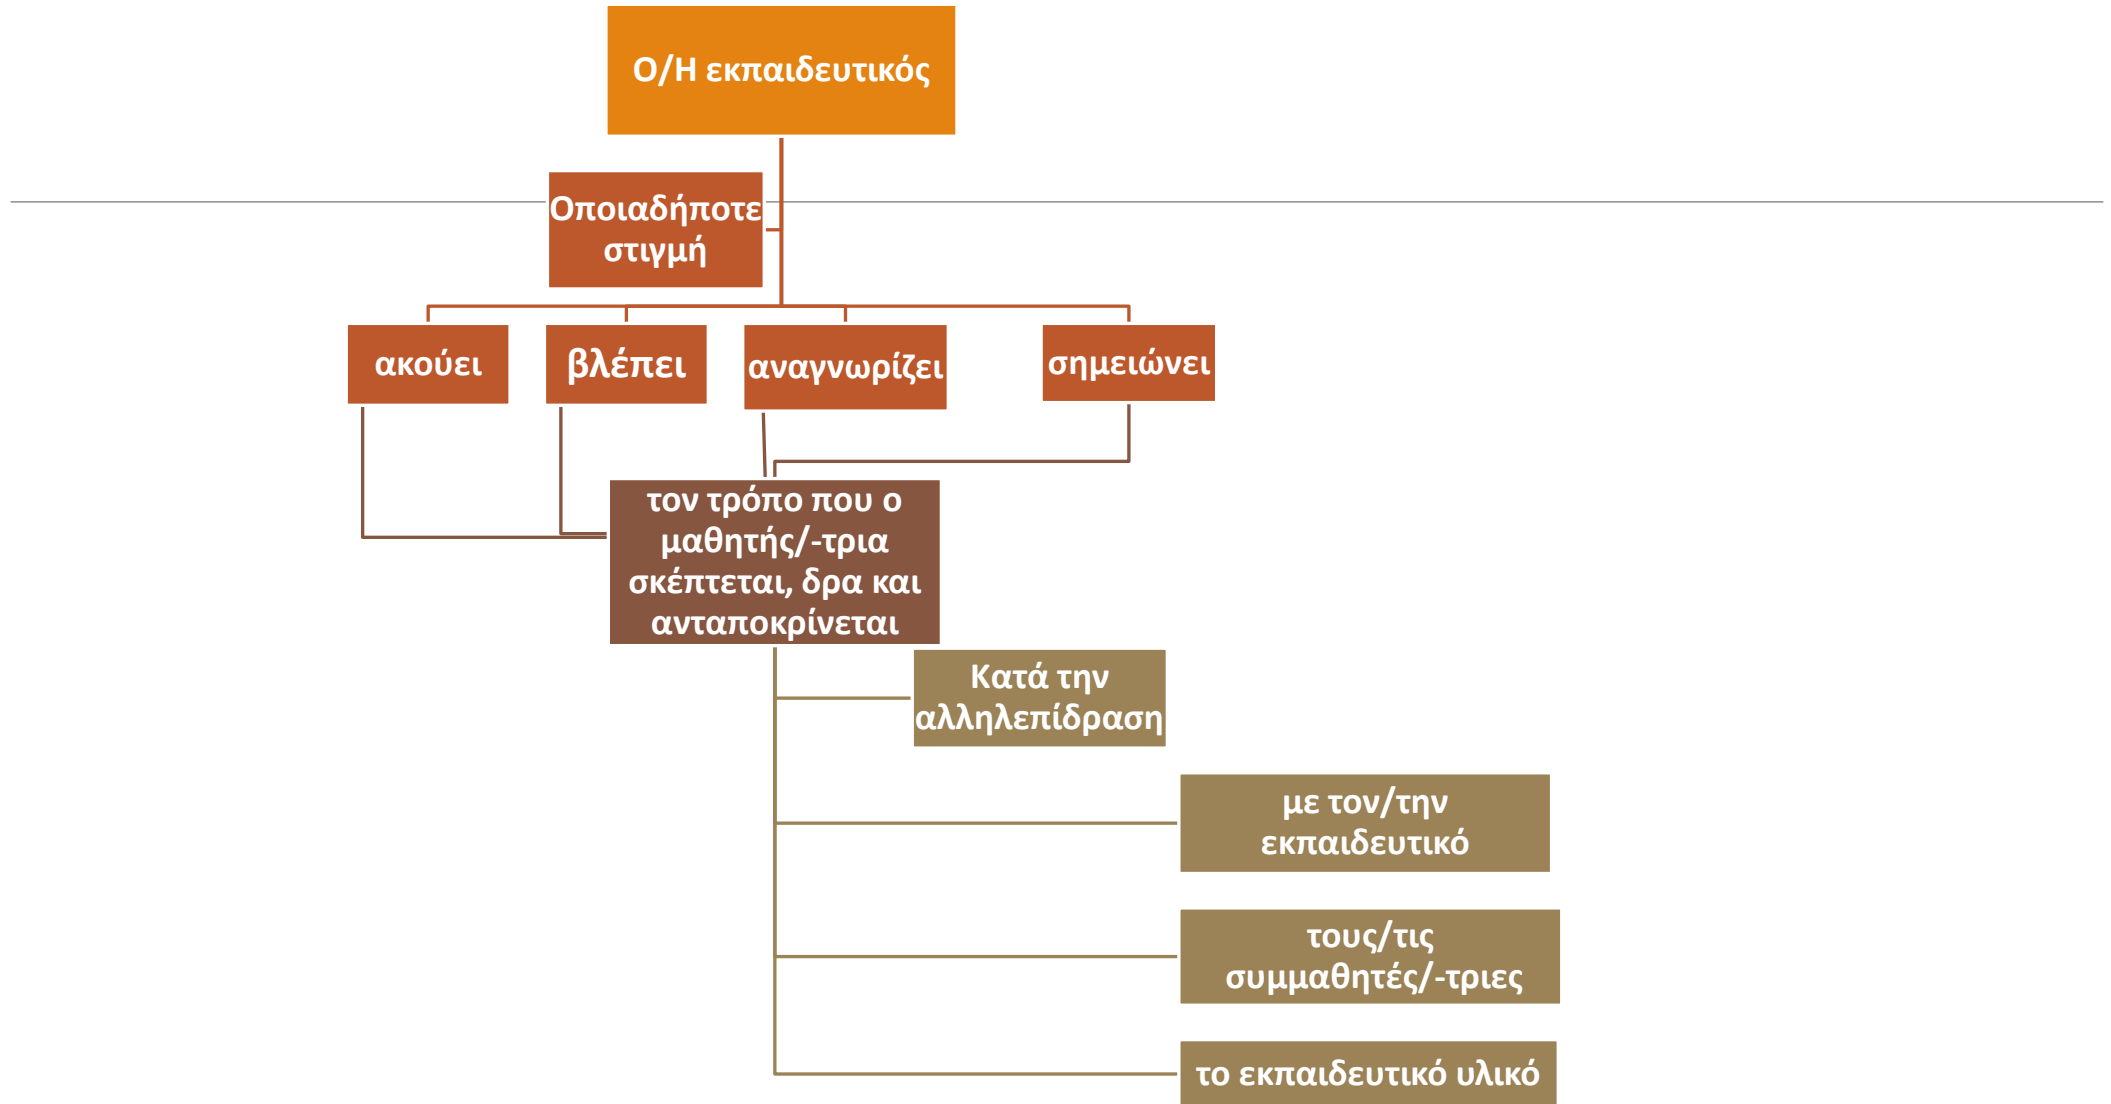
Ο/Η εκπαιδευτικός

Οποιαδήποτε στιγμή

ακούει

βλέπει

αναγνωρίζει

σημειώνει

τον τρόπο που ο μαθητής/-τρια σκέπτεται, δρα και ανταποκρίνεται

Κατά την αλληλεπίδραση

με τον/την εκπαιδευτικό

τους/τις συμμαθητές/-τριες

το εκπαιδευτικό υλικό